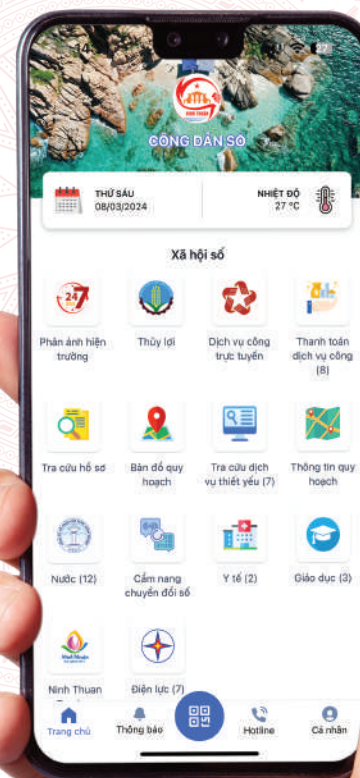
14

27

NINH THUẬN

CÔNG DÂN SỐ

THỨ SÁU
08/03/2024

NHIỆT ĐỘ
27 °C

Xã hội số

24

Phản ánh hiện trường

Thủy lợi

Dịch vụ công trực tuyến

Thanh toán dịch vụ công (8)

Tra cứu hồ sơ

Bản đồ quy hoạch

Tra cứu dịch vụ thiết yếu (7)

Thông tin quy hoạch

Nước (12)

Cẩm nang chuyển đổi số

Y tế (2)

Giáo dục (3)

Ninh Thuận

Ninh Thuan

Điện lực (7)

Trang chủ

Thông báo

Hotline

Cá nhân